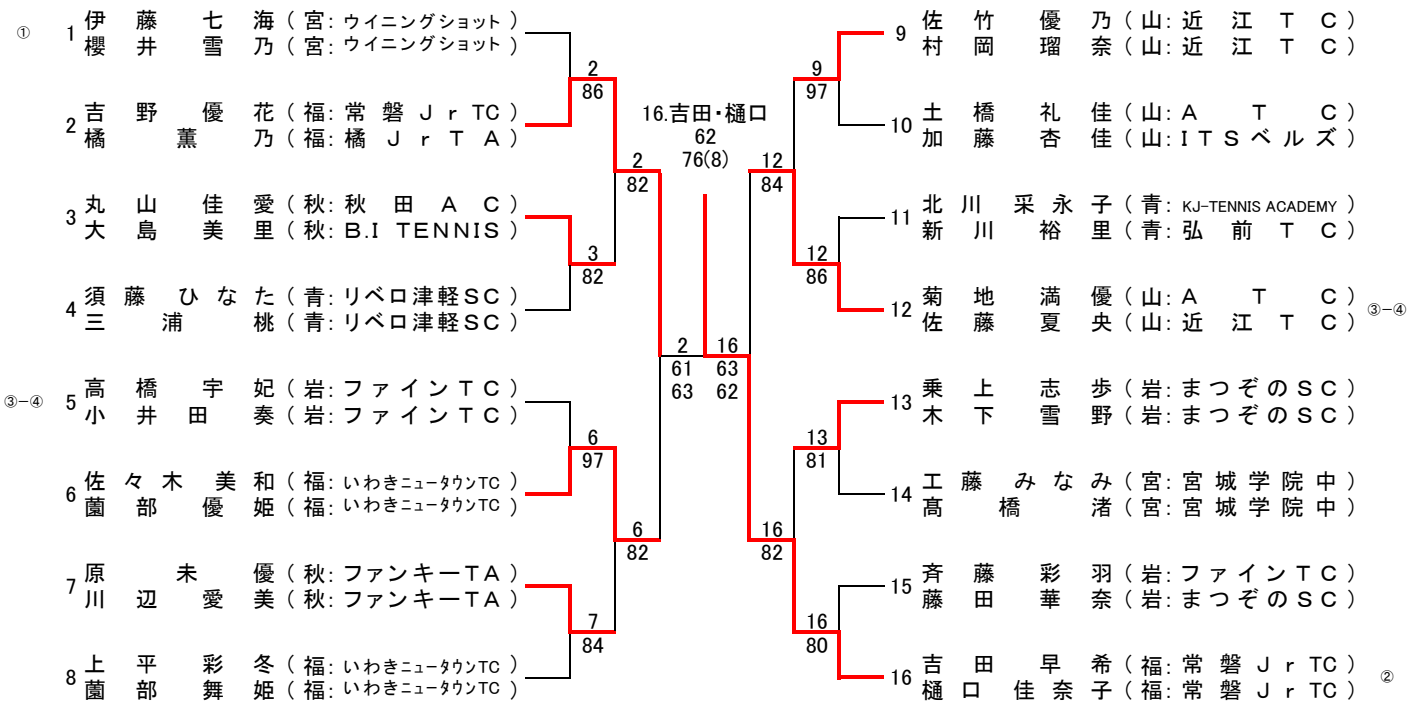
① 1 伊藤七海（宮:ウイニングショット）
櫻井雪乃（宮:ウイニングショット）

2 吉野優花（福:常磐ＪｒTC）
橘薫乃（福:橘ＪｒＴＡ）

3 丸山佳愛（秋:秋田ＡＣ）
大島美里（秋:B.I TENNIS）

4 須藤ひなた（青:リベロ津軽ＳＣ）
三浦桃（青:リベロ津軽ＳＣ）

③−④ 5 高橋宇妃（岩:ファインＴＣ）
小井田奏（岩:ファインＴＣ）

6 佐々木美和（福:いわきニュータウンTC）
薗部優姫（福:いわきニュータウンTC）

7 原未優（秋:ファンキーＴＡ）
川辺愛美（秋:ファンキーＴＡ）

8 上平彩冬（福:いわきニュータウンTC）
薗部舞姫（福:いわきニュータウンTC）

2
86
3
82
2
82
6
97
7
84
6
82
2
61
63

16.吉田・樋口
62
76(8)

16
63
62

9
97
12
86
12
84
13
81
16
80
16
82

9 佐竹優乃（山:近江ＴＣ）
村岡瑠奈（山:近江ＴＣ）

10 土橋礼佳（山:ＡＴＣ）
加藤杏佳（山:ＩＴＳベルズ）

11 北川采永子（青:KJ-TENNIS ACADEMY）
新川裕里（青:弘前ＴＣ）

12 菊地満優（山:ＡＴＣ） ③−④
佐藤夏央（山:近江ＴＣ）

13 乗上志歩（岩:まつぞのＳＣ）
木下雪野（岩:まつぞのＳＣ）

14 工藤みなみ（宮:宮城学院中）
高橋渚（宮:宮城学院中）

15 斉藤彩羽（岩:ファインＴＣ）
藤田華奈（岩:まつぞのＳＣ）

16 吉田早希（福:常磐ＪｒTC） ②
樋口佳奈子（福:常磐ＪｒTC）